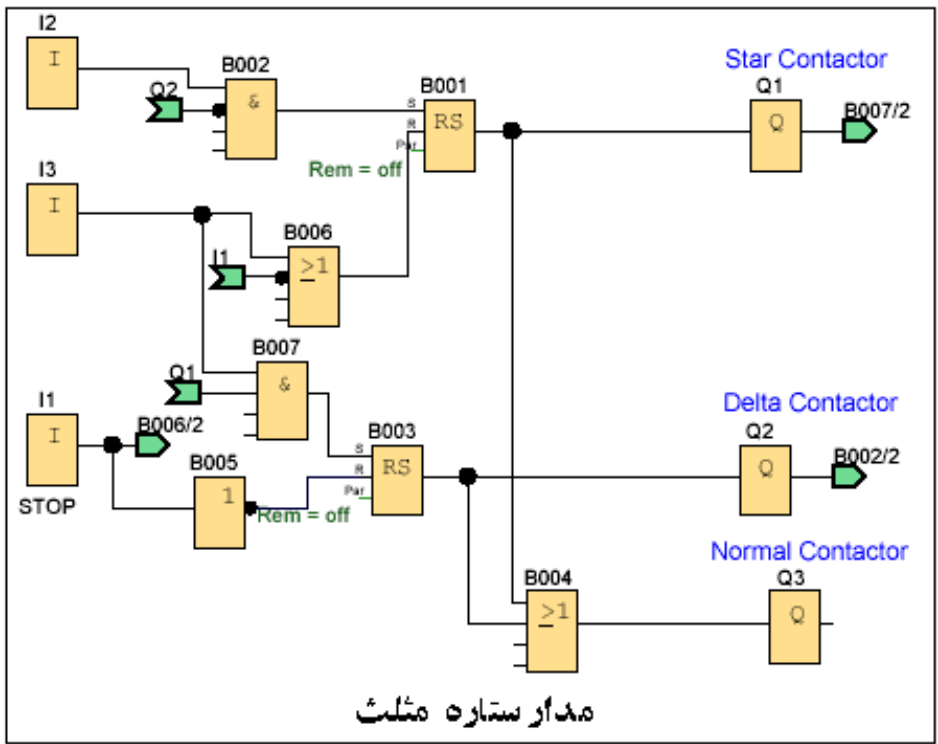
I2
I
B002
Q2
&
B001
S
R
Par
RS
Star Contactor
Q1
Q
B007/2
Rem = off
I3
I
B006
I1
$\geq 1$
B007
Q1
&
I1
I
B006/2
B003
S
R
Par
RS
Delta Contactor
Q2
Q
B002/2
B005
1
Rem = off
STOP
Normal Contactor
B004
$\geq 1$
Q3
Q
مدار ستاره مثلث